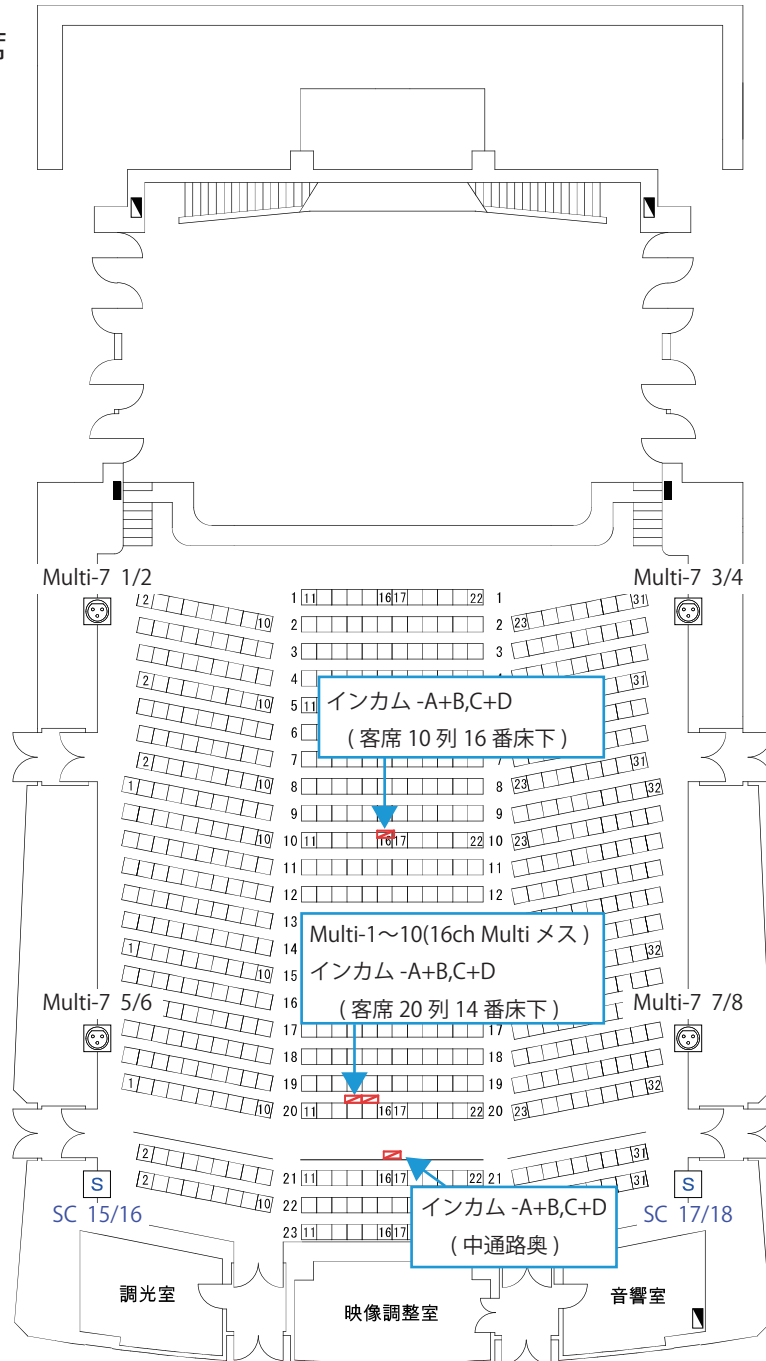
Multi-7 1/2

Multi-7 3/4

インカム -A+B,C+D
( 客席 10 列 16 番床下 )

Multi-1～10(16ch Multi メス )
インカム -A+B,C+D
( 客席 20 列 14 番床下 )

Multi-7 5/6

Multi-7 7/8

インカム -A+B,C+D
( 中通路奥 )

S
SC 15/16

S
SC 17/18

調光室

映像調整室

音響室

1 11 16 17 22 1
2 2 23
3 3
4 4
5 11
6
7
8 8 23
9 9
10 11 16 17 22 10 23
11 11
12 12
13
14
15
16
17 17
18 18
19 19
20 11 16 17 22 20 23
21 11 16 17 22 21
22
23 11 16 17

2 10
2 10
2 10
1 10
1 10
1 10
1 10
2
2
31
31
31
32
32
32
31
31